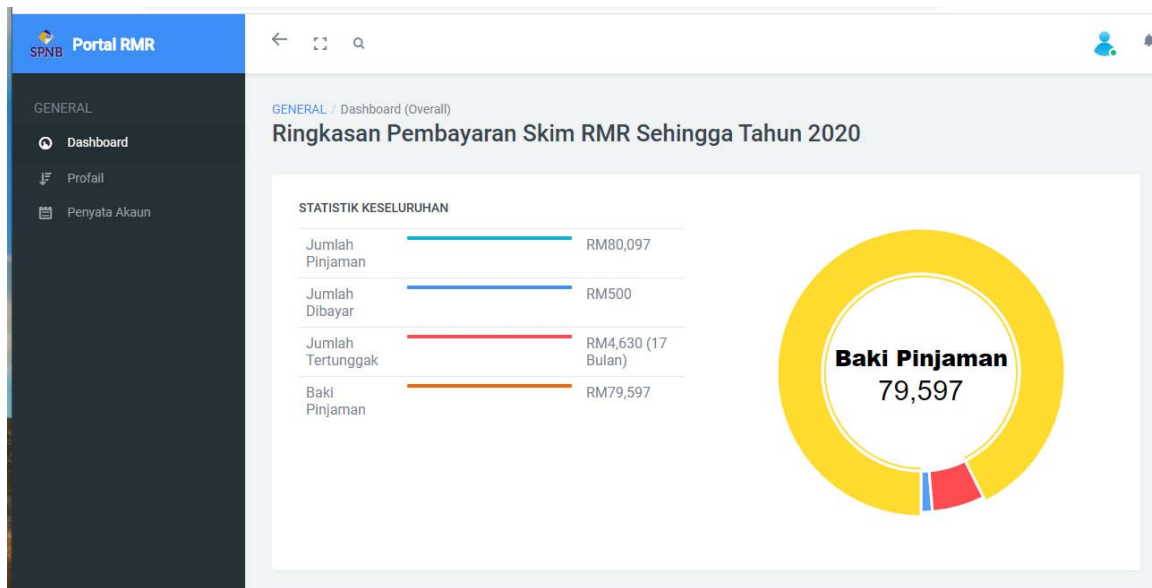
SPNB Portal RMR

GENERAL

Dashboard

Profail

Penyata Akaun

GENERAL / Dashboard (Overall)

Ringkasan Pembayaran Skim RMR Sehingga Tahun 2020

STATISTIK KESELURUHAN

| Jumlah Pinjaman | RM80,097 |
|---|---|
| Jumlah Dibayar | RM500 |
| Jumlah Tertunggak | RM4,630 (17 Bulan) |
| Baki Pinjaman | RM79,597 |

Baki Pinjaman
79,597